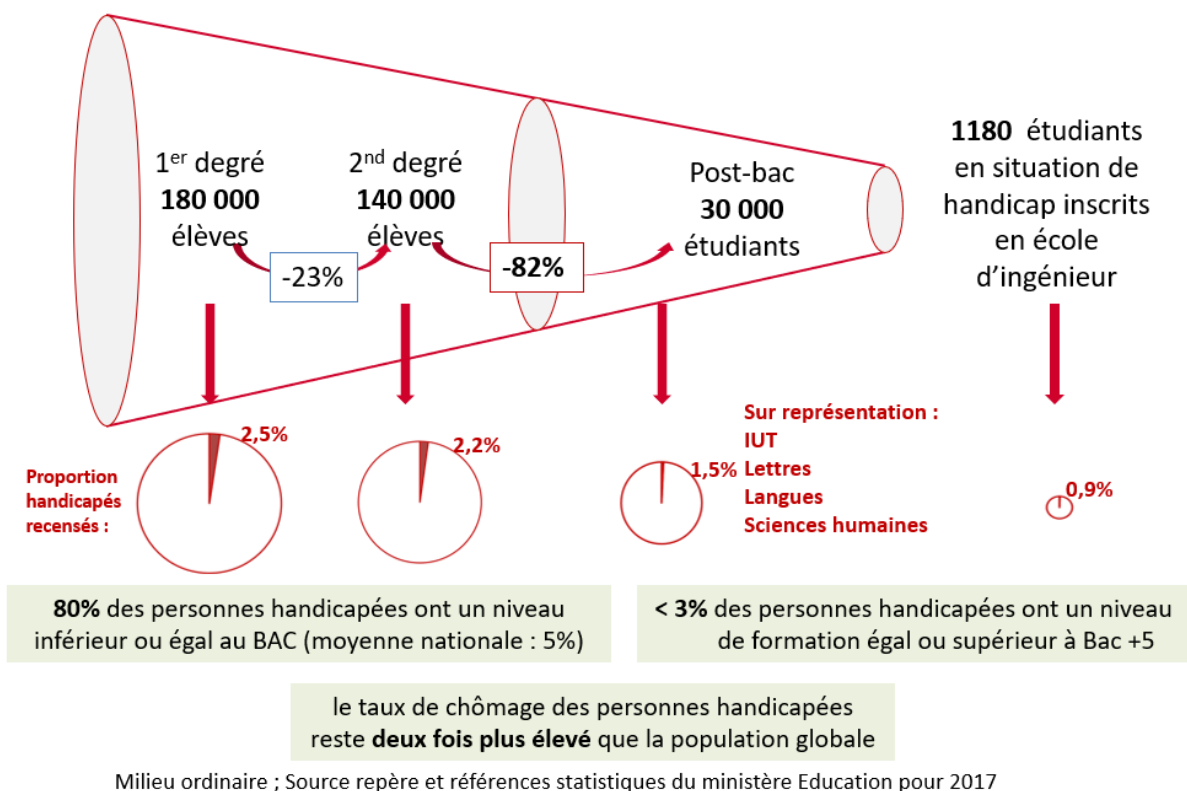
$1^{er}$ degré
**180 000**
élèves

$2^{nd}$ degré
**140 000**
élèves

-23%

-82%

Post-bac
**30 000**
étudiants

**1180** étudiants en situation de handicap inscrits en école d'ingénieur

Proportion handicapés recensés :

2,5%

2,2%

1,5%

Sur représentation :
IUT
Lettres
Langues
Sciences humaines

0,9%

**80%** des personnes handicapées ont un niveau inférieur ou égal au BAC (moyenne nationale : 5%)

**< 3%** des personnes handicapées ont un niveau de formation égal ou supérieur à Bac +5

le taux de chômage des personnes handicapées reste **deux fois plus élevé** que la population globale

Milieu ordinaire ; Source repère et références statistiques du ministère Education pour 2017